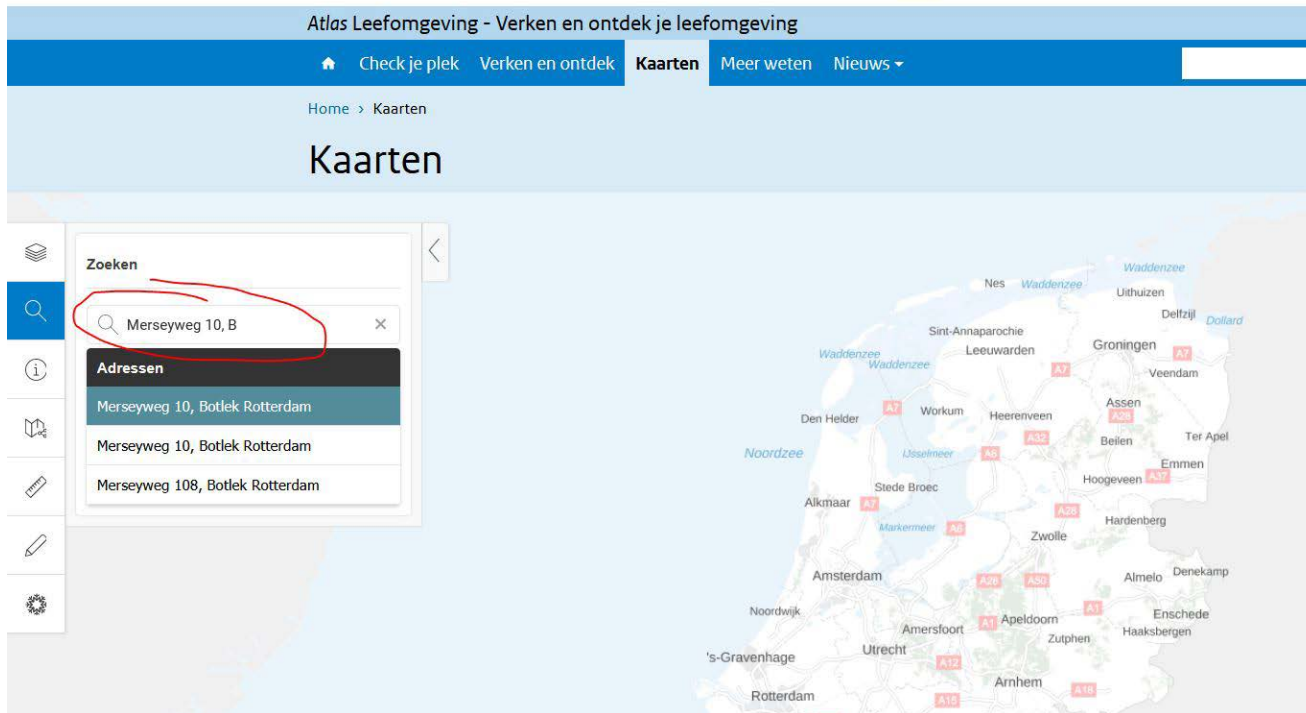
Atlas Leefomgeving - Verken en ontdek je leefomgeving

Check je plek Verken en ontdek Kaarten Meer weten Nieuws

Home › Kaarten

Kaarten

Zoeken

Merseyweg 10, B

Adressen

Merseyweg 10, Botlek Rotterdam

Merseyweg 10, Botlek Rotterdam

Merseyweg 108, Botlek Rotterdam

Waddenzee
Nes Waddenzee
Uithuizen
Delfzijl Dollard
Sint-Annaparochie
Waddenzee
Leeuwarden
Groningen
A7
Waddenzee
A7
Veendam
Assen
A7
Workum
A28
Den Helder
Heerenveen
Ter Apel
Beilen
A32
Noordzee
IJsselmeer
A6
Emmen
Hoogeveen
A37
Stede Broec
Alkmaar
A7
A28
Hardenberg
Markermeer
A6
Zwolle
Amsterdam
Almelo
Denekamp
A28
A50
A1
Noordwijk
Enschede
Apeldoorn
Amersfoort
A1
Zutphen
Haaksbergen
Utrecht
's-Gravenhage
A12
Arnhem
A18
Rotterdam
A15